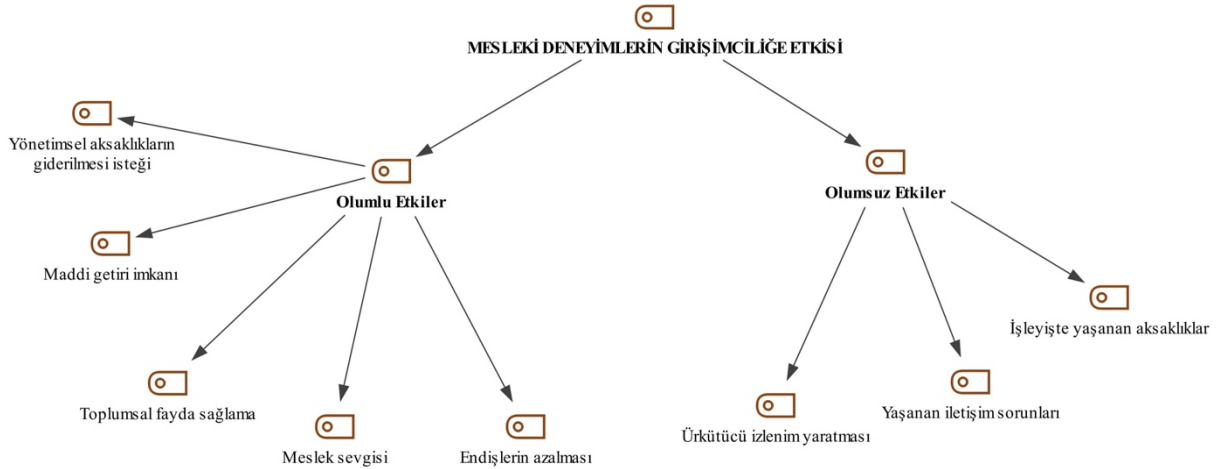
MESLEKİ DENEYİMLERİN GİRİŞİMCİLİĞE ETKİSİ

Olumlu Etkiler

Yönetimsel aksaklıkların giderilmesi isteği

Maddi getiri imkanı

Toplumsal fayda sağlama

Meslek sevgisi

Endişlerin azalması

Olumsuz Etkiler

İşleyişte yaşanan aksaklıklar

Yaşanan iletişim sorunları

Ürkütücü izlenim yaratması